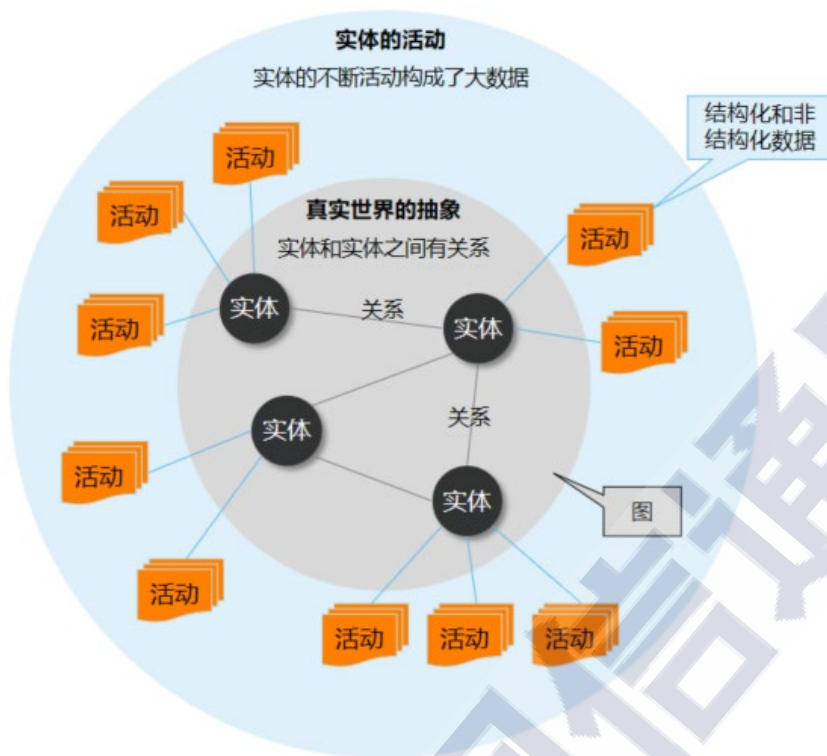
实体的活动

实体的不断活动构成了大数据

结构化和非结构化数据

真实世界的抽象

实体和实体之间有关系

活动

活动

活动

活动

活动

实体

关系

实体

活动

关系

实体

实体

图

活动

活动

活动

活动

活动

活动